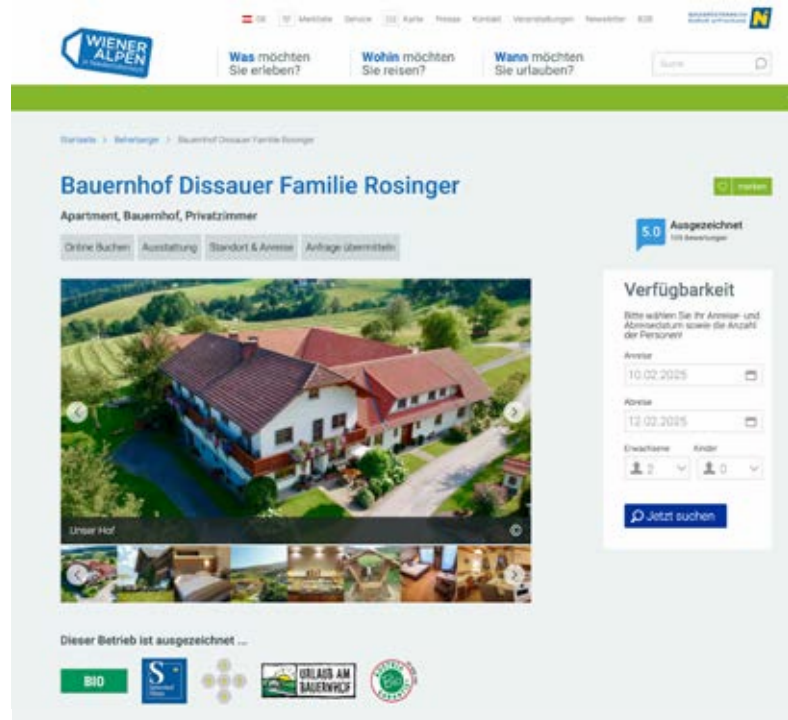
DE Merkliste Service Karte Presse Kontakt Veranstaltungen Newsletter B2B

WIENER ALPEN

Was möchten Sie erleben?

Wohin möchten Sie reisen?

Wann möchten Sie urlauben?

Suche

Startseite > Beherberger > Bauernhof Dissauer Familie Rosinger

Bauernhof Dissauer Familie Rosinger

merken

Apartment, Bauernhof, Privatzimmer

5.0 Ausgezeichnet
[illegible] Bewertungen

Online Buchen | Ausstattung | Standort & Anreise | Anfrage übermitteln

Verfügbarkeit

Bitte wählen Sie Ihr Anreise- und Abreisedatum sowie die Anzahl der Personen!

Anreise
10.02.2025

Abreise
12.02.2025

Erwachsene
2

Kinder
0

Jetzt suchen

Unser Hof

Dieser Betrieb ist ausgezeichnet ...

BIO

URLAUB AM BAUERNHOF